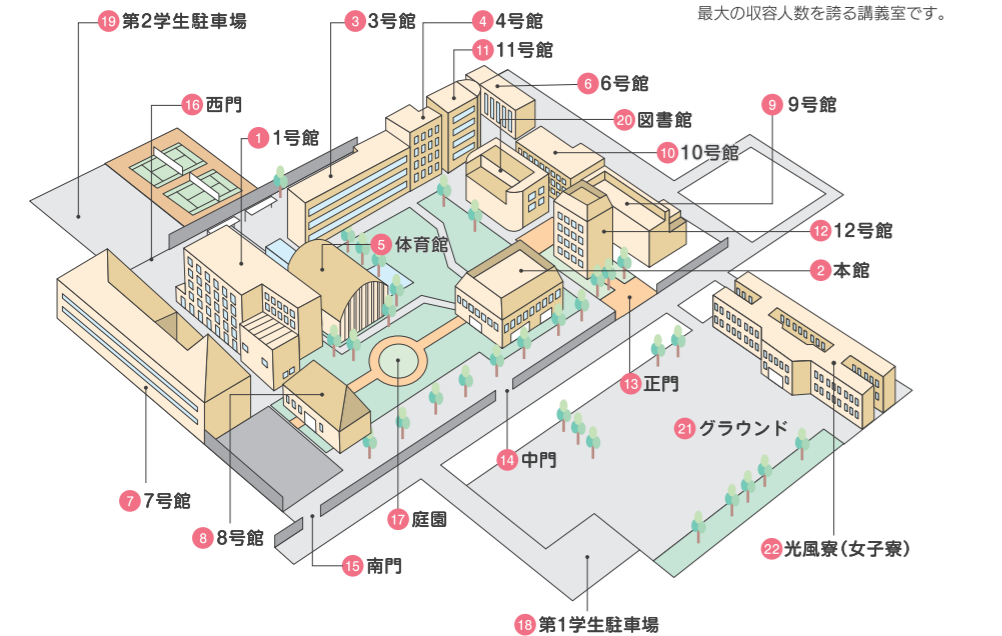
最大の収容人数を誇る講義室です。

19 第2学生駐車場
3 3号館
4 4号館
11 11号館
6 6号館
20 図書館
16 西門
1 1号館
10 10号館
9 9号館
5 体育館
12 12号館
2 本館
13 正門
21 グラウンド
14 中門
7 7号館
8 8号館
17 庭園
22 光風寮(女子寮)
15 南門
18 第1学生駐車場